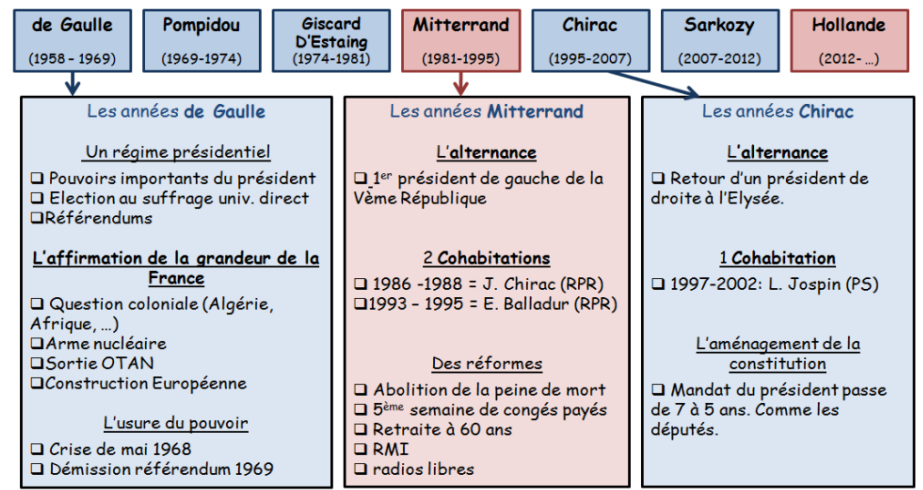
de Gaulle
(1958 - 1969)

Pompidou
(1969-1974)

Giscard D'Estaing
(1974-1981)

Mitterrand
(1981-1995)

Chirac
(1995-2007)

Sarkozy
(2007-2012)

Hollande
(2012- ...)

Les années de Gaulle

Un régime présidentiel

❑ Pouvoirs importants du président
❑ Election au suffrage univ. direct
❑ Référendums

L'affirmation de la grandeur de la France

❑ Question coloniale (Algérie, Afrique, ...)
❑ Arme nucléaire
❑ Sortie OTAN
❑ Construction Européenne

L'usure du pouvoir

❑ Crise de mai 1968
❑ Démission référendum 1969

Les années Mitterrand

L'alternance

❑ 1$^{er}$ président de gauche de la Vème République

2 Cohabitations

❑ 1986 -1988 = J. Chirac (RPR)
❑ 1993 – 1995 = E. Balladur (RPR)

Des réformes

❑ Abolition de la peine de mort
❑ 5$^{ème}$ semaine de congés payés
❑ Retraite à 60 ans
❑ RMI
❑ radios libres

Les années Chirac

L'alternance

❑ Retour d'un président de droite à l'Elysée.

1 Cohabitation

❑ 1997-2002: L. Jospin (PS)

L'aménagement de la constitution

❑ Mandat du président passe de 7 à 5 ans. Comme les députés.